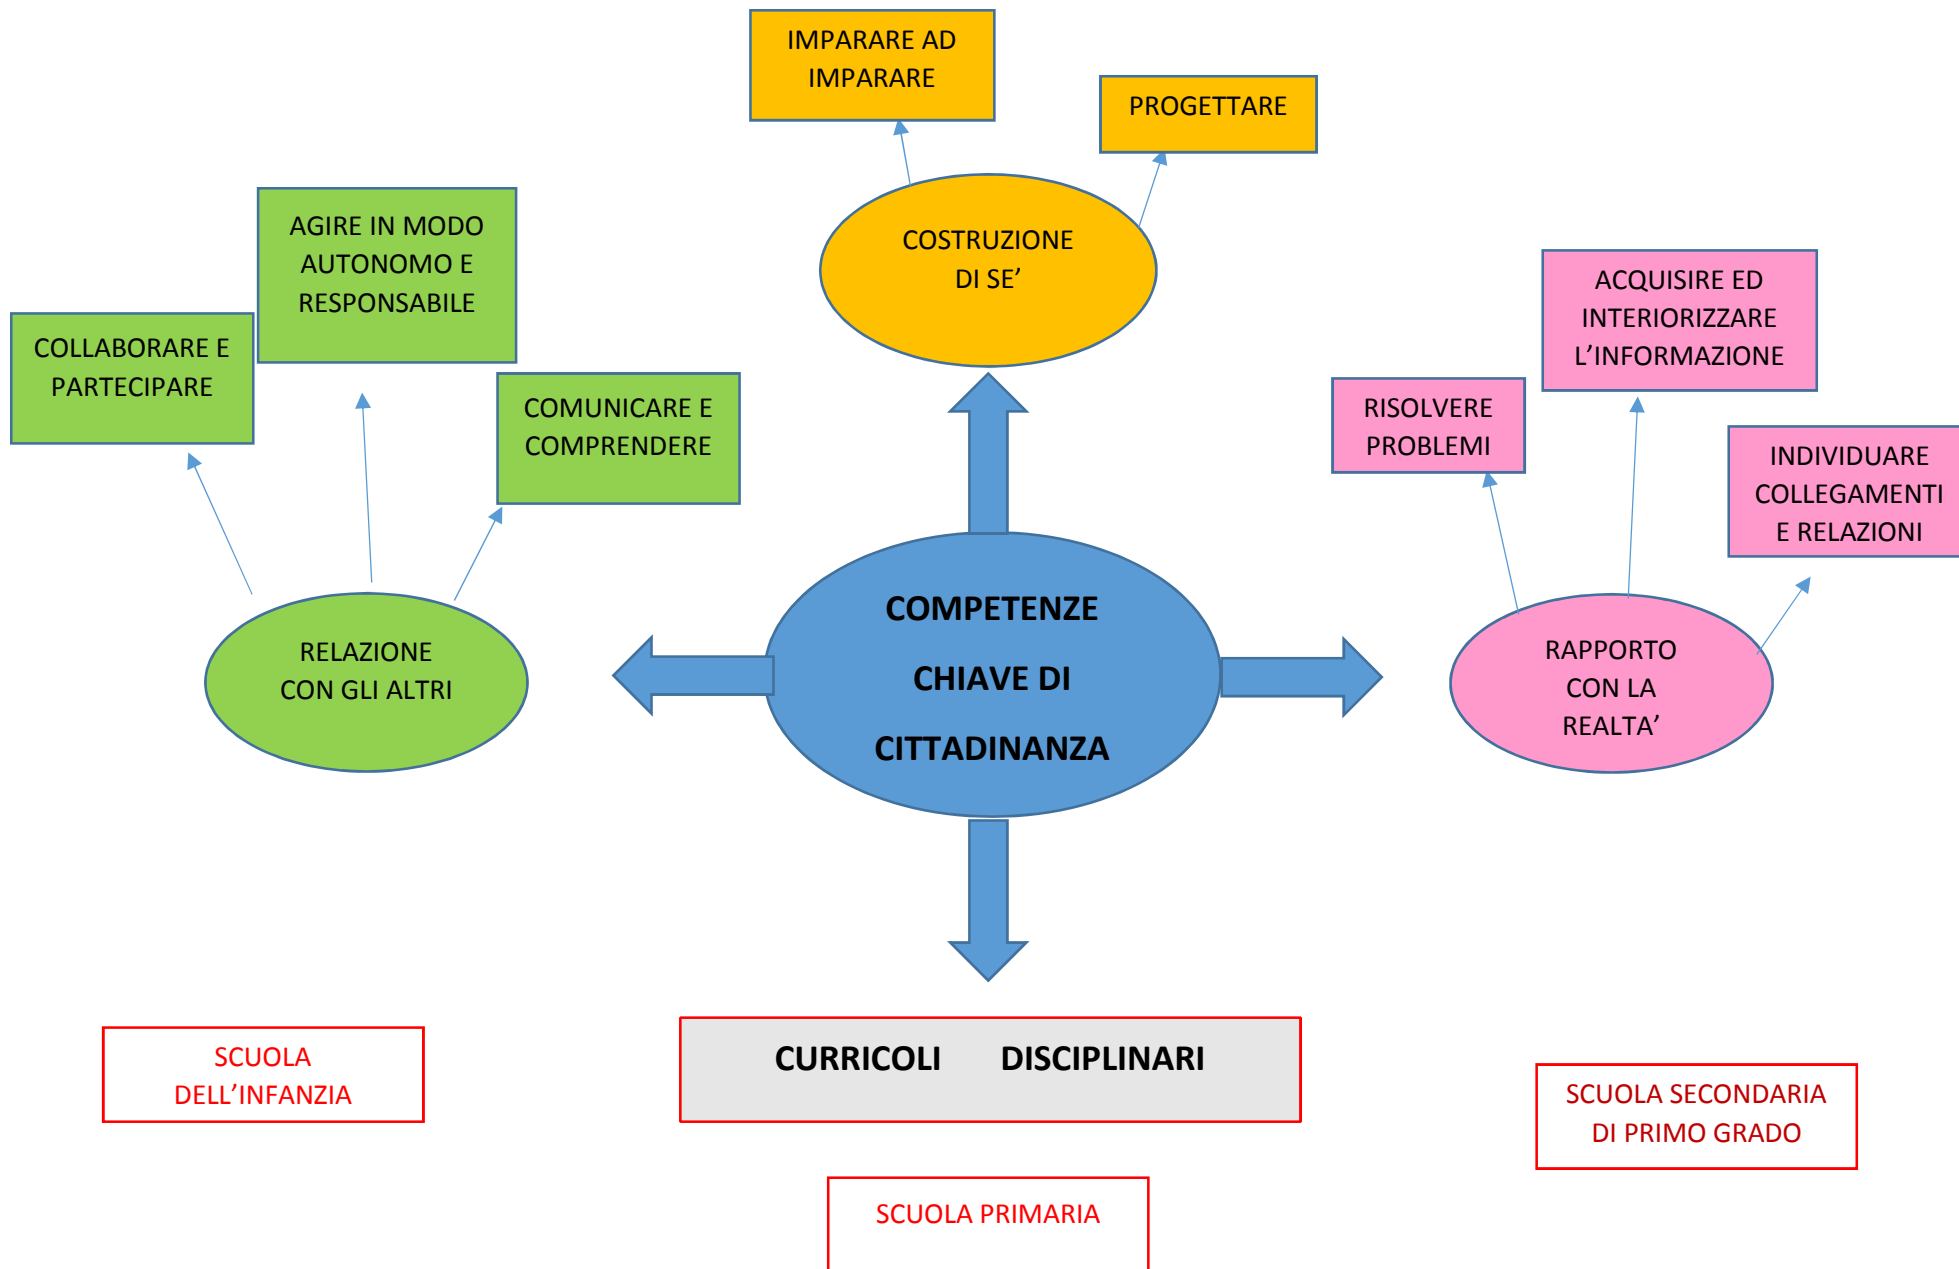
IMPARARE AD IMPARARE

PROGETTARE

COSTRUZIONE DI SE’

AGIRE IN MODO AUTONOMO E RESPONSABILE

COLLABORARE E PARTECIPARE

COMUNICARE E COMPRENDERE

ACQUISIRE ED INTERIORIZZARE L’INFORMAZIONE

RISOLVERE PROBLEMI

INDIVIDUARE COLLEGAMENTI E RELAZIONI

RELAZIONE CON GLI ALTRI

COMPETENZE CHIAVE DI CITTADINANZA

RAPPORTO CON LA REALTA’

SCUOLA DELL’INFANZIA

CURRICOLI DISCIPLINARI

SCUOLA SECONDARIA DI PRIMO GRADO

SCUOLA PRIMARIA